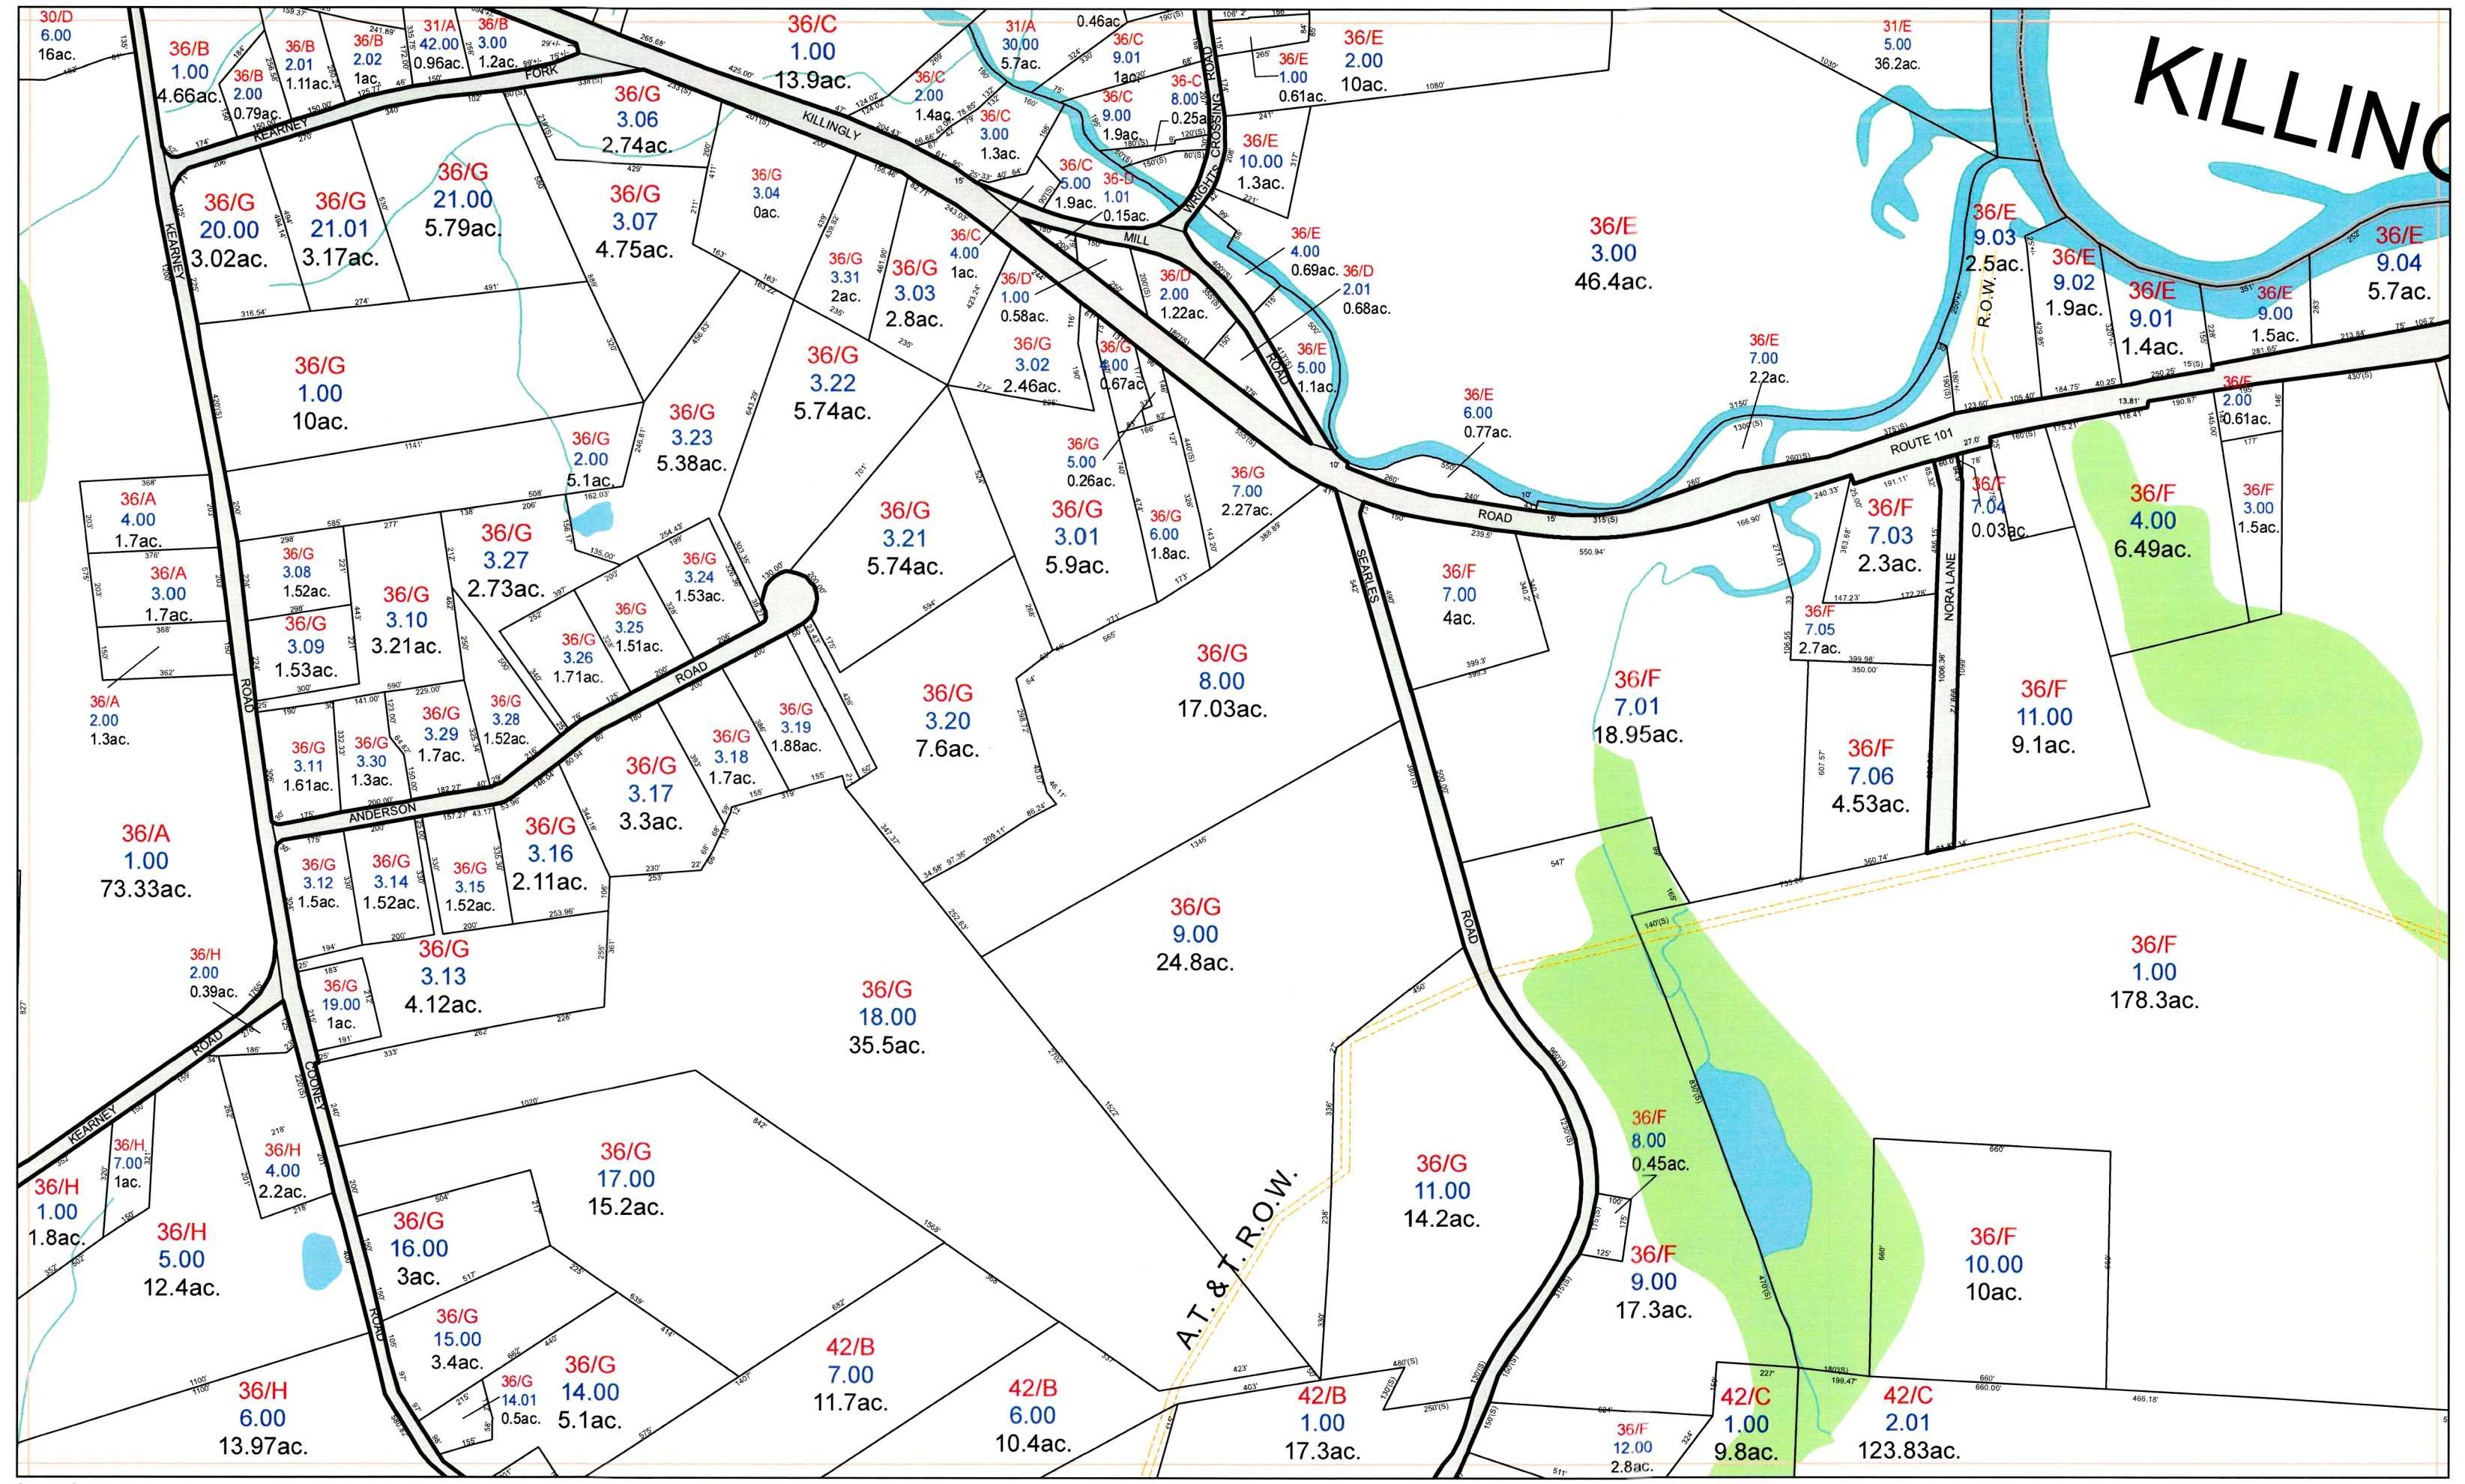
30/D
6.00
16ac.

36/B
1.00
4.66ac.

36/B
2.00
0.79ac.

36/B
2.01
1.11ac.

36/B
2.02
1ac.

31/A
42.00
0.96ac.

36/B
3.00
1.2ac.

FORK

KEARNEY

36/C
1.00
13.9ac.

KILLINGLY

36/G
3.06
2.74ac.

31/A
30.00
5.7ac.

0.46ac.

36/C
9.01
1ac.

36/C
2.00
1.4ac.

36/C
3.00
1.3ac.

36/C
9.00
1.9ac.

36-C
8.00
0.25ac.

WRIGHTS CROSSING ROAD

36/E
1.00
0.61ac.

36/E
2.00
10ac.

31/E
5.00
36.2ac.

KILLINC

36/E
10.00
1.3ac.

36/C
5.00
1.9ac.

36-D
1.01
0.15ac.

36/G
20.00
3.02ac.

36/G
21.01
3.17ac.

36/G
21.00
5.79ac.

36/G
3.07
4.75ac.

36/G
3.04
0ac.

36/C
4.00
1ac.

MILL

36/E
3.00
46.4ac.

36/E
9.03
2.5ac.

36/E
9.02
1.9ac.

36/E
9.01
1.4ac.

36/E
9.00
1.5ac.

36/E
9.04
5.7ac.

R.O.W.

36/G
3.31
2ac.

36/G
3.03
2.8ac.

36/D
1.00
0.58ac.

36/D
2.00
1.22ac.

36/E
4.00
0.69ac.

36/D
2.01
0.68ac.

36/G
1.00
10ac.

36/G
3.22
5.74ac.

36/G
3.02
2.46ac.

36/G
4.00
0.67ac.

ROAD

36/E
5.00
1.1ac.

36/E
7.00
2.2ac.

36/E
2.00
0.61ac.

36/E
6.00
0.77ac.

ROUTE 101

36/G
3.23
5.38ac.

36/G
2.00
5.1ac.

36/G
5.00
0.26ac.

36/G
7.00
2.27ac.

ROAD

36/A
4.00
1.7ac.

36/A
3.00
1.7ac.

36/A
2.00
1.3ac.

36/G
3.08
1.52ac.

36/G
3.09
1.53ac.

36/G
3.10
3.21ac.

36/G
3.27
2.73ac.

36/G
3.21
5.74ac.

36/G
3.01
5.9ac.

36/G
6.00
1.8ac.

36/F
7.00
4ac.

36/F
7.03
2.3ac.

36/F
7.04
0.03ac.

36/F
4.00
6.49ac.

36/F
3.00
1.5ac.

NORA LANE

36/G
3.24
1.53ac.

36/G
3.25
1.51ac.

36/G
3.26
1.71ac.

ROAD

SEARLES

36/G
8.00
17.03ac.

36/F
7.05
2.7ac.

36/F
7.01
18.95ac.

36/F
11.00
9.1ac.

36/G
3.20
7.6ac.

36/G
3.29
1.7ac.

36/G
3.28
1.52ac.

36/G
3.19
1.88ac.

36/G
3.18
1.7ac.

36/G
3.17
3.3ac.

36/F
7.06
4.53ac.

36/G
3.11
1.61ac.

36/G
3.30
1.3ac.

ANDERSON

36/A
1.00
73.33ac.

36/G
3.16
2.11ac.

36/G
3.12
1.5ac.

36/G
3.14
1.52ac.

36/G
3.15
1.52ac.

36/G
9.00
24.8ac.

ROAD

36/F
1.00
178.3ac.

36/H
2.00
0.39ac.

36/G
3.13
4.12ac.

36/G
19.00
1ac.

36/G
18.00
35.5ac.

ROAD

KEARNEY

COONEY

36/H
7.00
1ac.

36/H
4.00
2.2ac.

36/G
17.00
15.2ac.

36/F
8.00
0.45ac.

36/H
1.00
1.8ac.

36/H
5.00
12.4ac.

36/G
16.00
3ac.

A.T. & T. R.O.W.

36/G
11.00
14.2ac.

36/F
9.00
17.3ac.

36/F
10.00
10ac.

36/G
15.00
3.4ac.

36/G
14.00
5.1ac.

36/G
14.01
0.5ac.

ROAD

42/B
7.00
11.7ac.

42/B
6.00
10.4ac.

36/H
6.00
13.97ac.

42/B
1.00
17.3ac.

36/F
12.00
2.8ac.

42/C
1.00
9.8ac.

42/C
2.01
123.83ac.